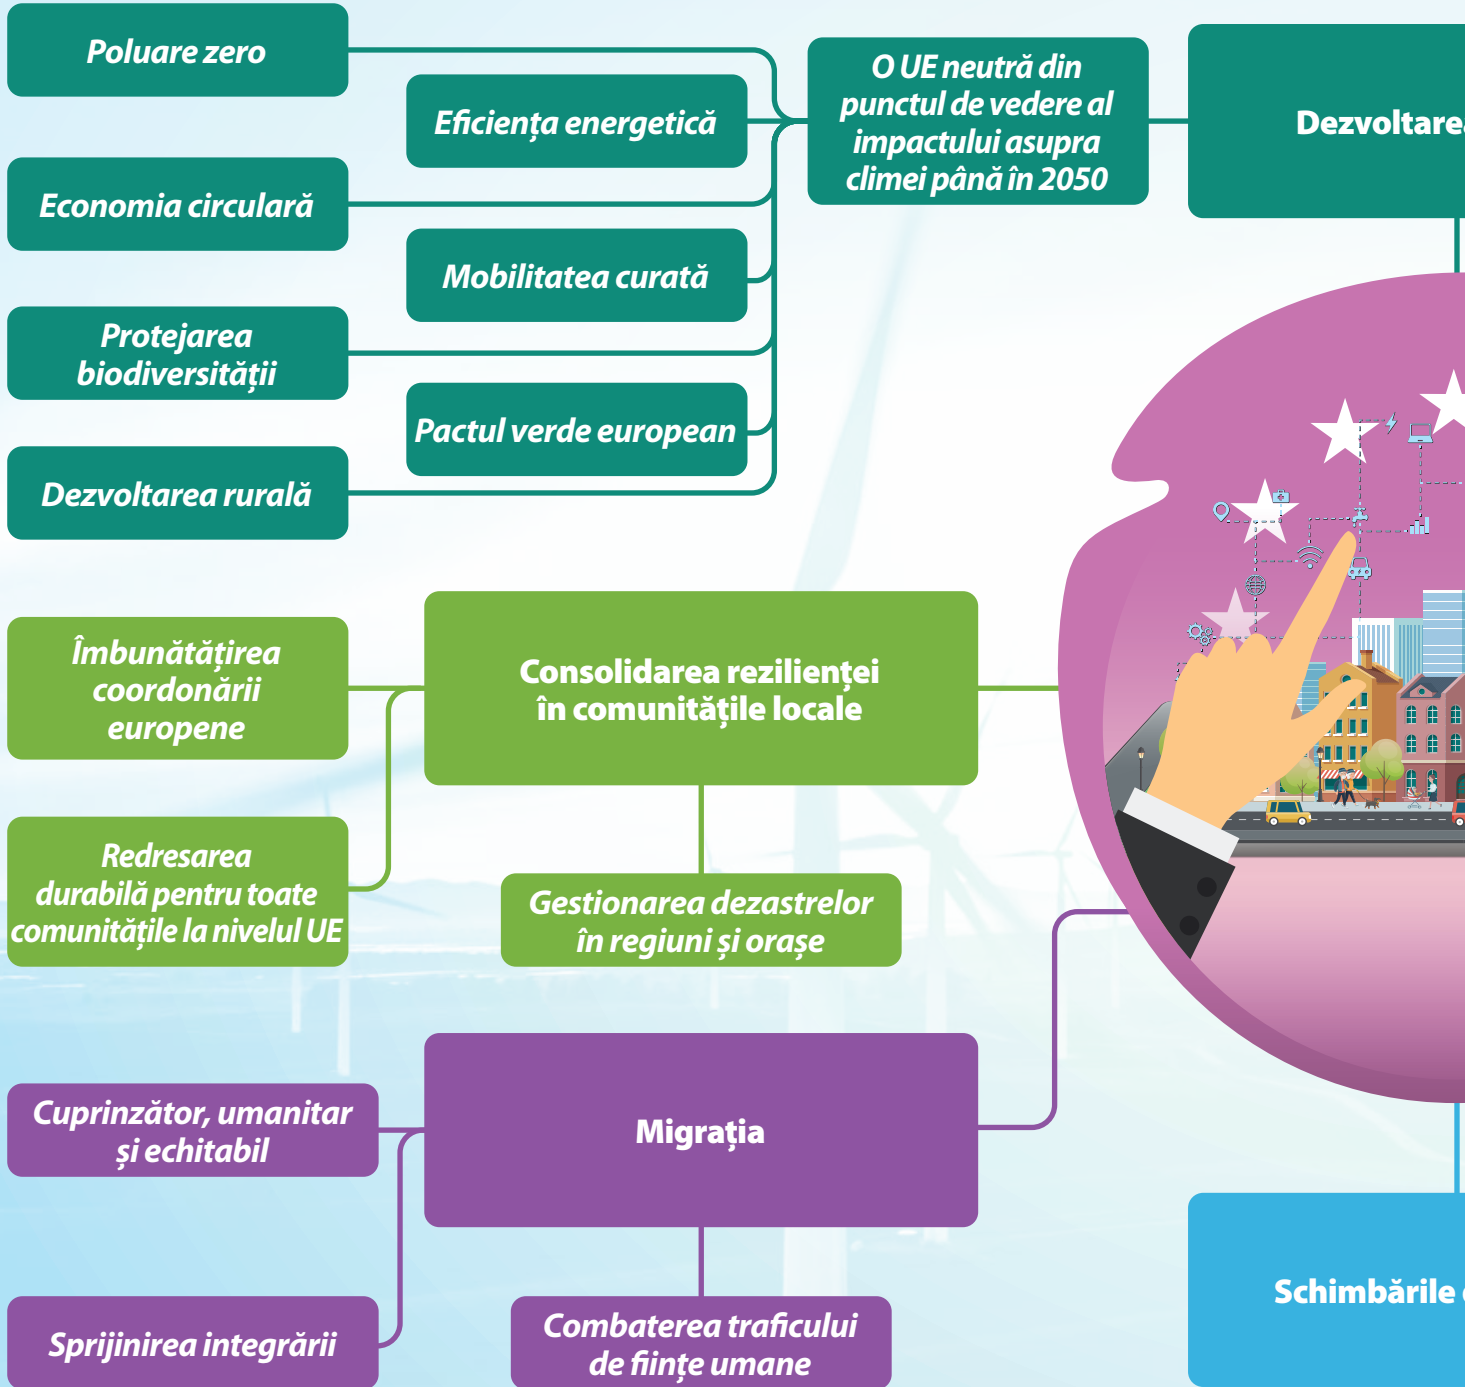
Poluare zero

Eficiența energetică

Economia circulară

Mobilitatea curată

Protejarea biodiversității

Pactul verde european

Dezvoltarea rurală

O UE neutră din punctul de vedere al impactului asupra climei până în 2050

Dezvoltare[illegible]

Îmbunătățirea coordonării europene

Consolidarea rezilienței în comunitățile locale

Redresarea durabilă pentru toate comunitățile la nivelul UE

Gestionarea dezastrelor în regiuni și orașe

Cuprinzător, umanitar și echitabil

Migrația

Sprijinirea integrării

Combaterea traficului de ființe umane

Schimbările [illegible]